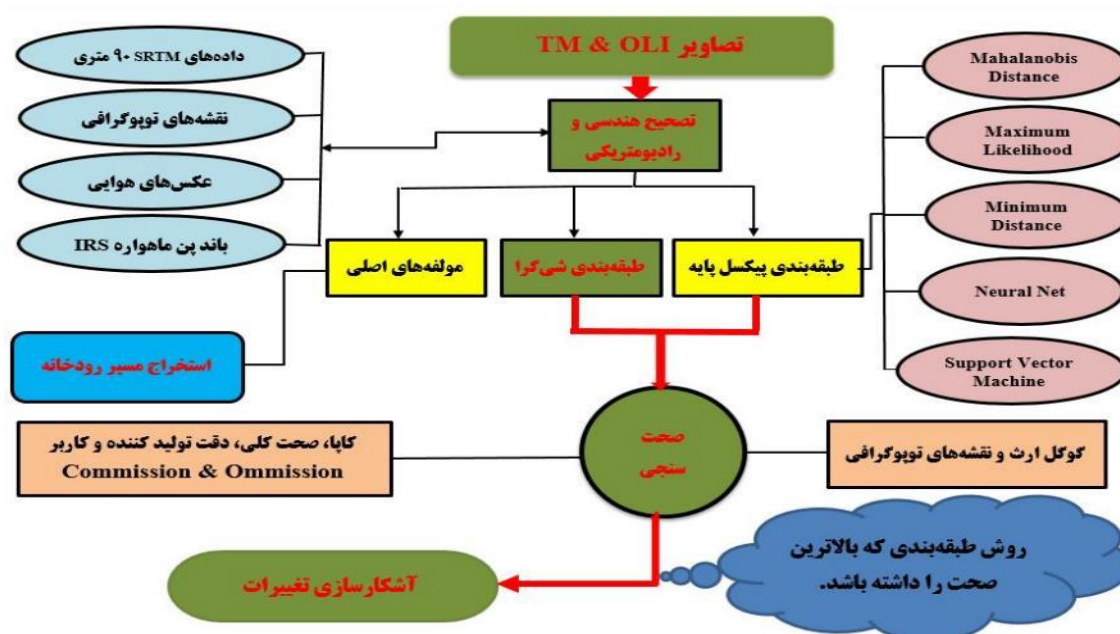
تصاویر TM & OLI

داده‌های SRTM ۹۰ متری

نقشه‌های توپوگرافی

عکس‌های هوایی

باند پن ماهواره IRS

تصحیح هندسی و رادیومتریکی

Mahalanobis Distance

Maximum Likelihood

Minimum Distance

Neural Net

Support Vector Machine

مولفه‌های اصلی

طبقه‌بندی شی‌گرا

طبقه‌بندی پیکسل پایه

استخراج مسیر رودخانه

صحت سنجی

کاپا، صحت کلی، دقت تولید کننده و کاربر
Commission & Ommission

گوگل ارث و نقشه‌های توپوگرافی

روش طبقه‌بندی که بالاترین صحت را داشته باشد.

آشکارسازی تغییرات